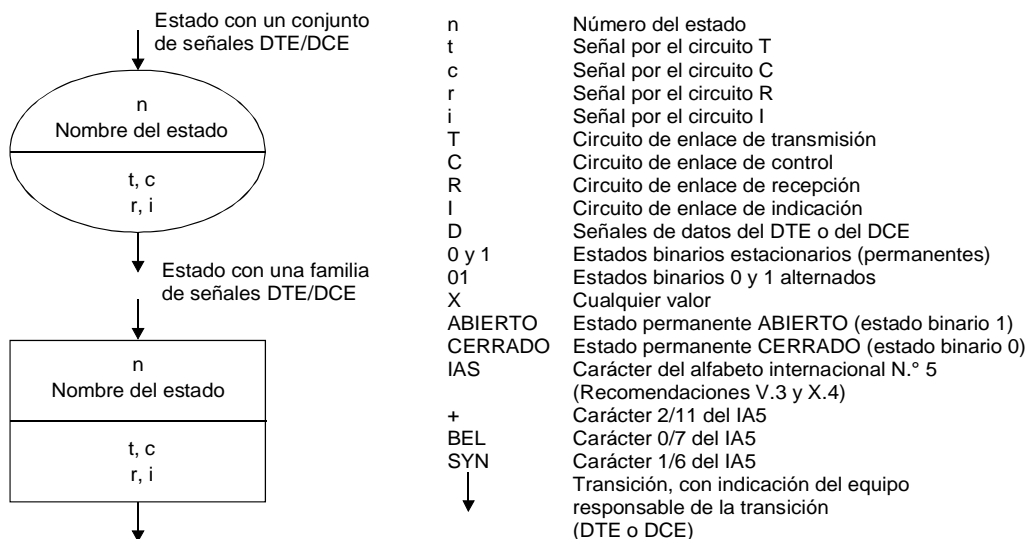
Estado con un conjunto de señales DTE/DCE

n
Nombre del estado

t, c
r, i

Estado con una familia de señales DTE/DCE

n
Nombre del estado

t, c
r, i

| | |
|---|---|
| n | Número del estado |
| t | Señal por el circuito T |
| c | Señal por el circuito C |
| r | Señal por el circuito R |
| i | Señal por el circuito I |
| T | Circuito de enlace de transmisión |
| C | Circuito de enlace de control |
| R | Circuito de enlace de recepción |
| I | Circuito de enlace de indicación |
| D | Señales de datos del DTE o del DCE |
| 0 y 1 | Estados binarios estacionarios (permanentes) |
| 01 | Estados binarios 0 y 1 alternados |
| X | Cualquier valor |
| ABIERTO | Estado permanente ABIERTO (estado binario 1) |
| CERRADO | Estado permanente CERRADO (estado binario 0) |
| IAS | Carácter del alfabeto internacional N.° 5 (Recomendaciones V.3 y X.4) |
| + | Carácter 2/11 del IA5 |
| BEL | Carácter 0/7 del IA5 |
| SYN | Carácter 1/6 del IA5 |
| ↓ | Transición, con indicación del equipo responsable de la transición (DTE o DCE) |